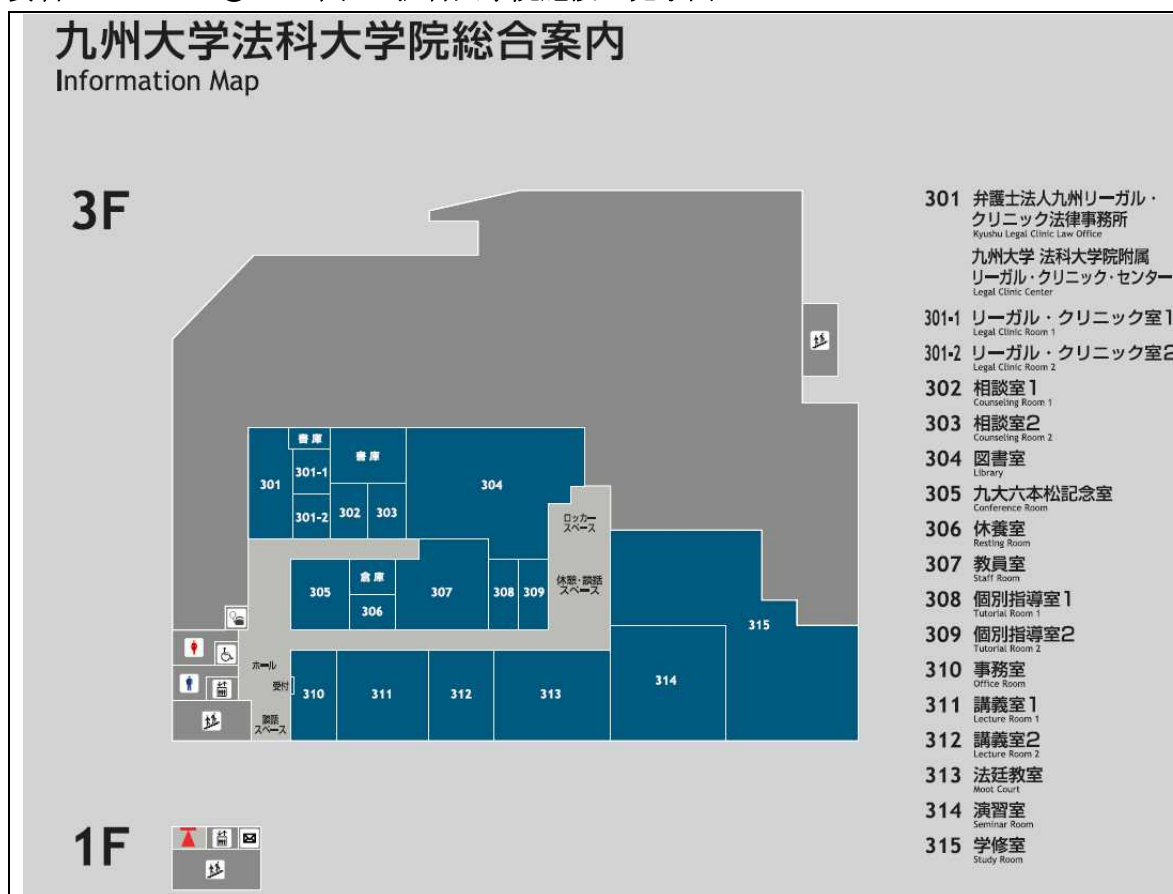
九州大学法科大学院総合案内
Information Map

3F

書庫
書庫
301
301-1
301-2
302
303
304
ロッカースペース
休憩・談話スペース
305
倉庫
306
307
308
309
315
ホール
受付
談話スペース
310
311
312
313
314

1F

301 弁護士法人九州リーガル・クリニック法律事務所
Kyushu Legal Clinic Law Office
九州大学 法科大学院附属 リーガル・クリニック・センター
Legal Clinic Center
301-1 リーガル・クリニック室1
Legal Clinic Room 1
301-2 リーガル・クリニック室2
Legal Clinic Room 2
302 相談室1
Counseling Room 1
303 相談室2
Counseling Room 2
304 図書室
Library
305 九大六本松記念室
Conference Room
306 休養室
Resting Room
307 教員室
Staff Room
308 個別指導室1
Tutorial Room 1
309 個別指導室2
Tutorial Room 2
310 事務室
Office Room
311 講義室1
Lecture Room 1
312 講義室2
Lecture Room 2
313 法廷教室
Moot Court
314 演習室
Seminar Room
315 学修室
Study Room